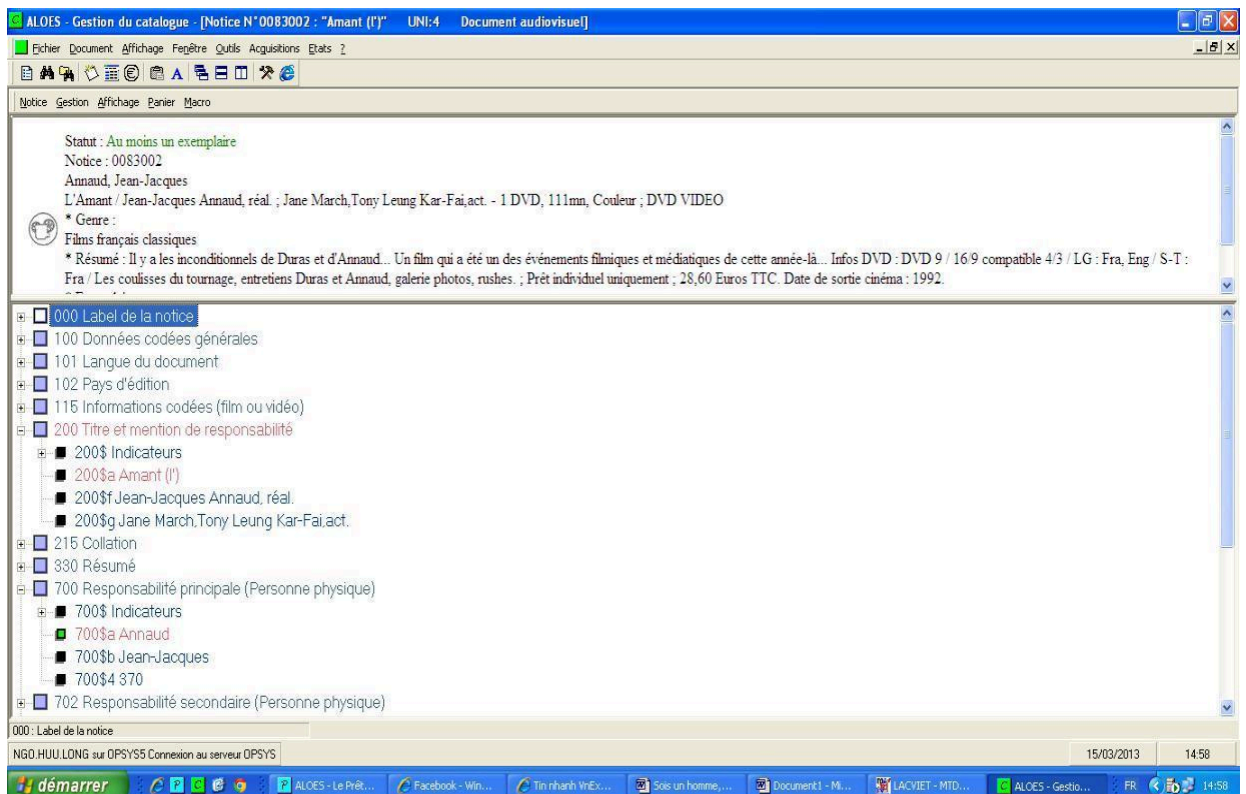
ALOES - Gestion du catalogue - [Notice N°0083002 : "Amant (l')" UNI:4 Document audiovisuel]

Fichier Document Affichage Fenêtre Outils Acquisitions Etats ?

Notice Gestion Affichage Panier Macro

Statut : Au moins un exemplaire
Notice : 0083002
Annaud, Jean-Jacques
L'Amant / Jean-Jacques Annaud, réal. ; Jane March,Tony Leung Kar-Fai,act. - 1 DVD, 111mn, Couleur ; DVD VIDEO
* Genre :
Films français classiques
* Résumé : Il y a les inconditionnels de Duras et d'Annaud... Un film qui a été un des événements filmiques et médiatiques de cette année-là... Infos DVD : DVD 9 / 16/9 compatible 4/3 / LG : Fra, Eng / S-T : Fra / Les coulisses du tournage, entretiens Duras et Annaud, galerie photos, rushes. ; Prêt individuel uniquement ; 28,60 Euros TTC. Date de sortie cinéma : 1992.

000 Label de la notice
100 Données codées générales
101 Langue du document
102 Pays d'édition
115 Informations codées (film ou vidéo)
200 Titre et mention de responsabilité
200$ Indicateurs
200$a Amant (l')
200$f Jean-Jacques Annaud, réal.
200$g Jane March,Tony Leung Kar-Fai,act.
215 Collation
330 Résumé
700 Responsabilité principale (Personne physique)
700$ Indicateurs
700$a Annaud
700$b Jean-Jacques
700$4 370
702 Responsabilité secondaire (Personne physique)

000 : Label de la notice
NGO.HUU.LONG sur OPSYS5 Connexion au serveur OPSYS 15/03/2013 14:58

démarrer ALOES - Le Prêt... Facebook - Win... Tin nhanh VnEx... Sois un homme,... Document1 - Mi... LACVIET - MTD... ALOES - Gestio... FR 14:58